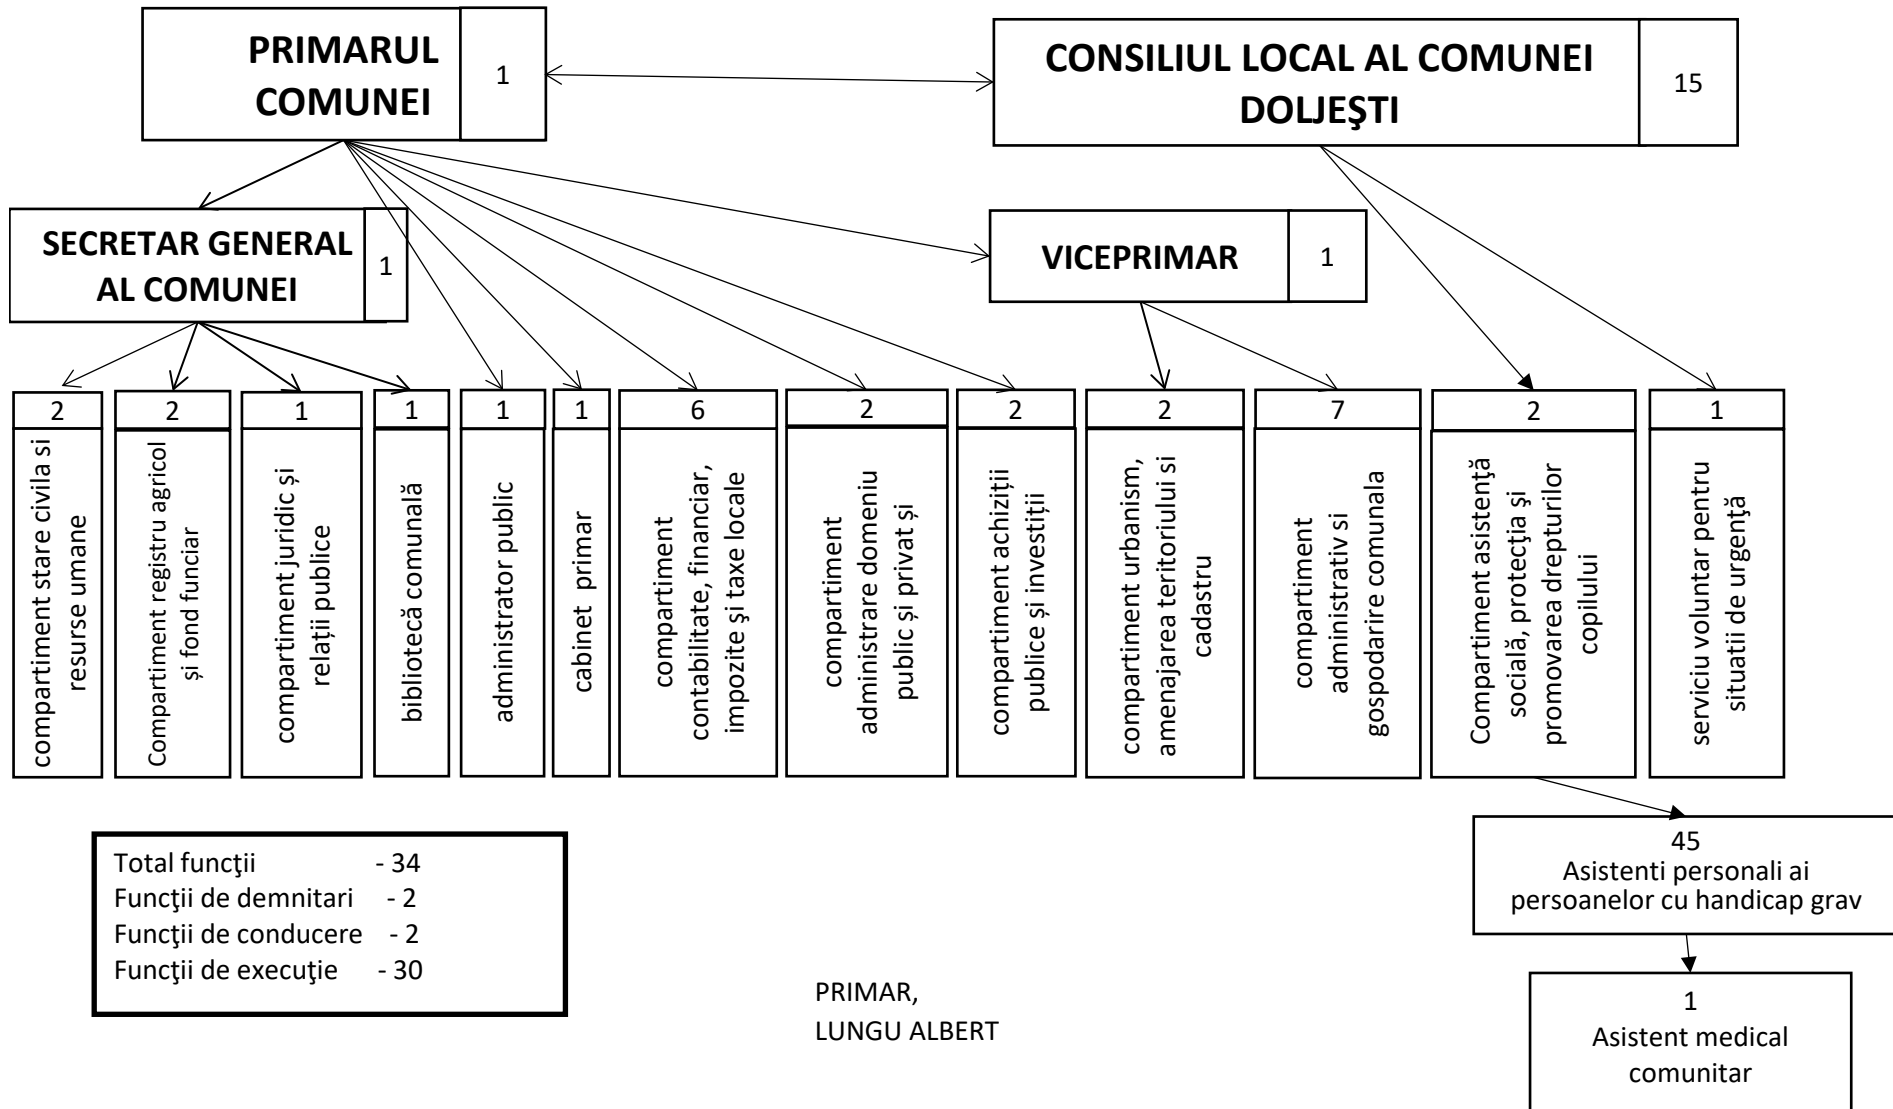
PRIMARUL COMUNEI 1

CONSILIUL LOCAL AL COMUNEI DOLJEŞTI 15

SECRETAR GENERAL AL COMUNEI 1

VICEPRIMAR 1

2
compartiment stare civila si resurse umane

2
Compartiment registru agricol și fond funciar

1
compartiment juridic și relații publice

1
bibliotecă comunală

1
administrator public

1
cabinet primar

6
compartiment contabilitate, financiar, impozite și taxe locale

2
compartiment administrare domeniu public și privat și

2
compartiment achiziții publice și investiții

2
compartiment urbanism, amenajarea teritoriului si cadastru

7
compartiment administrativ si gospodarire comunala

2
Compartiment asistență socială, protecția și promovarea drepturilor copilului

1
serviciu voluntar pentru situații de urgență

45
Asistenti personali ai persoanelor cu handicap grav

1
Asistent medical comunitar

Total funcţii - 34
Funcţii de demnitari - 2
Funcţii de conducere - 2
Funcţii de execuţie - 30

PRIMAR,
LUNGU ALBERT